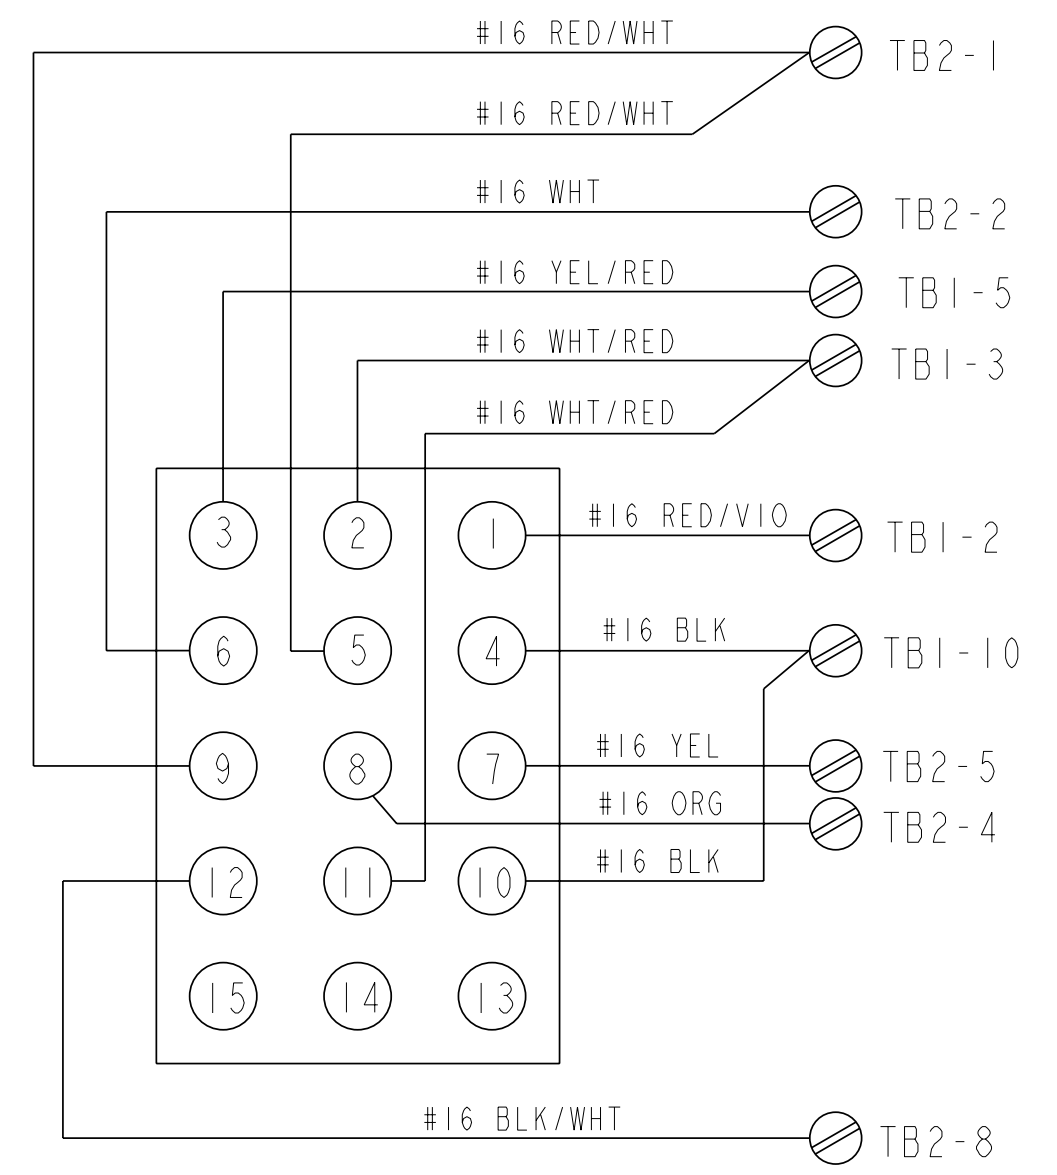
#16 RED/WHT
TB2-1
#16 RED/WHT
#16 WHT
TB2-2
#16 YEL/RED
TB1-5
#16 WHT/RED
TB1-3
#16 WHT/RED
3
2
1
#16 RED/VIO
TB1-2
6
5
4
#16 BLK
TB1-10
9
8
7
#16 YEL
TB2-5
#16 ORG
TB2-4
12
11
10
#16 BLK
15
14
13
#16 BLK/WHT
TB2-8